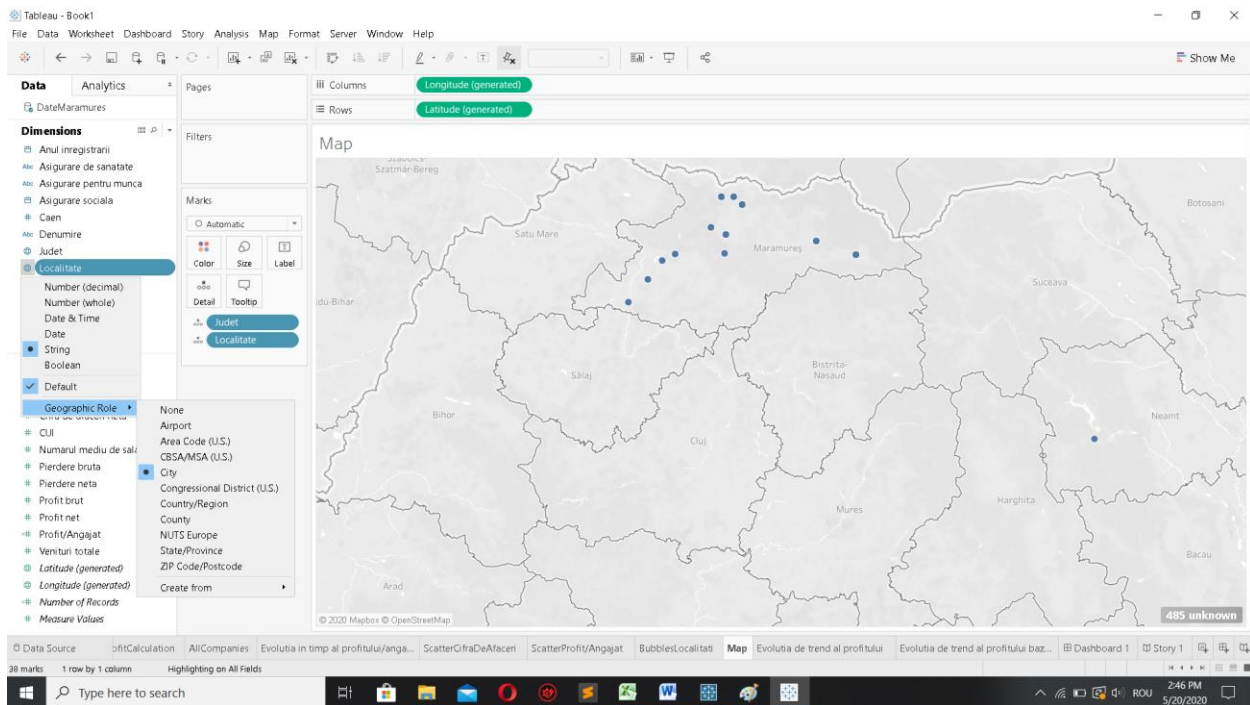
Tableau - Book1
File Data Worksheet Dashboard Story Analysis Map Format Server Window Help

Show Me

Data Analytics
DateMaramures
Dimensions
Anul inregistrarii
Asigurare de sanatate
Asigurare pentru munca
Asigurare sociala
Caen
Denumire
Judet
Localitate
Number (decimal)
Number (whole)
Date & Time
Date
String
Boolean
Default
Geographic Role
CUI
Numarul mediu de sala
Pierdere bruta
Pierdere neta
Profit brut
Profit net
Profit/Angajat
Venituri totale
Latitude (generated)
Longitude (generated)
Number of Records
Measure Values

None
Airport
Area Code (U.S.)
CBSA/MSA (U.S.)
City
Congressional District (U.S.)
Country/Region
County
NUTS Europe
State/Province
ZIP Code/Postcode
Create from

Pages
Filters
Marks
Automatic
Color Size Label
Detail Tooltip
Judet
Localitate

Columns Longitude (generated)
Rows Latitude (generated)

Map
Szabolcs-
Szatmár-Bereg
Satu Mare
Maramureș
Botosani
Suceava
Bihar
Sălaj
Bistrita-Nasaud
Bihor
Cluj
Neamt
Harghita
Mures
Bacau
Arad
© 2020 Mapbox © OpenStreetMap
485 unknown

Data Source ofitCalculation AllCompanies Evolutia in timp al profitului/anga... ScatterCifraDeAfaceri ScatterProfit/Angajat BubblesLocalitati Map Evolutia de trend al profitului Evolutia de trend al profitului baz... Dashboard 1 Story 1
38 marks 1 row by 1 column Highlighting on All Fields
Type here to search
ROU 2:46 PM 5/20/2020